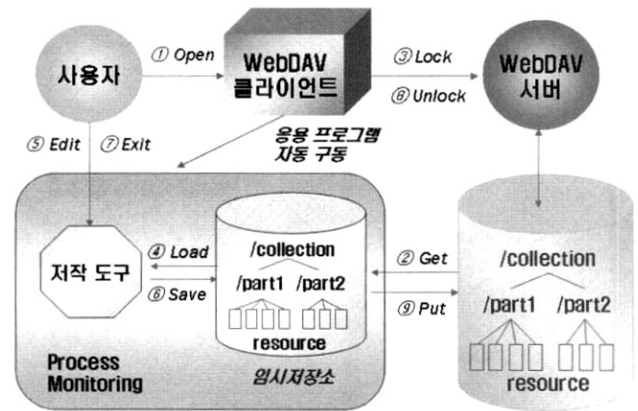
사용자

① Open

WebDAV
클라이언트

③ Lock

⑥ Unlock

WebDAV
서버

⑤ Edit

⑦ Exit

응용 프로그램
자동 구동

저작 도구

④ Load

⑥ Save

/collection

/part1 /part2

resource

② Get

⑨ Put

/collection

/part1 /part2

resource

Process
Monitoring

임시저장소